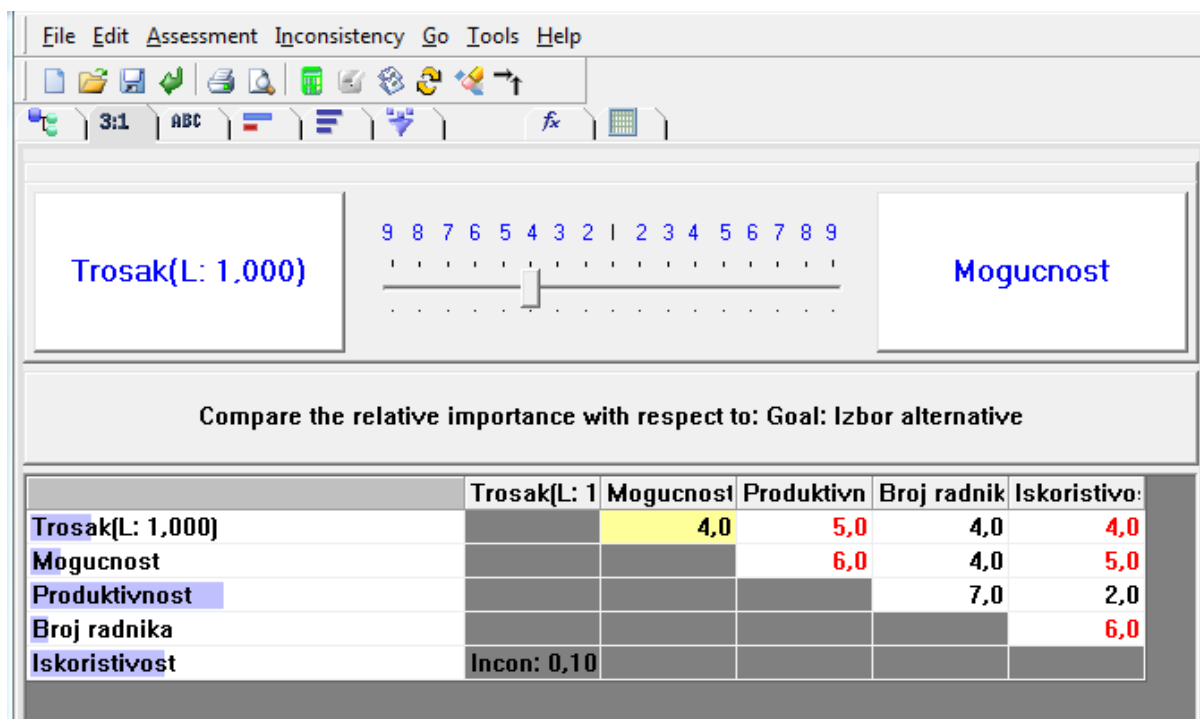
File Edit Assessment Inconsistency Go Tools Help

3:1 ABC

Trosak(L: 1,000)

9 8 7 6 5 4 3 2 1 2 3 4 5 6 7 8 9

Mogucnost

Compare the relative importance with respect to: Goal: Izbor alternative

| | Trosak(L: 1 | Mogucnost | Produktivn | Broj radnik | Iskoristivo: |
|---|---|---|---|---|---|
| Trosak(L: 1,000) | | 4,0 | 5,0 | 4,0 | 4,0 |
| Mogucnost | | | 6,0 | 4,0 | 5,0 |
| Produktivnost | | | | 7,0 | 2,0 |
| Broj radnika | | | | | 6,0 |
| Iskoristivost | Incon: 0,10 | | | | |